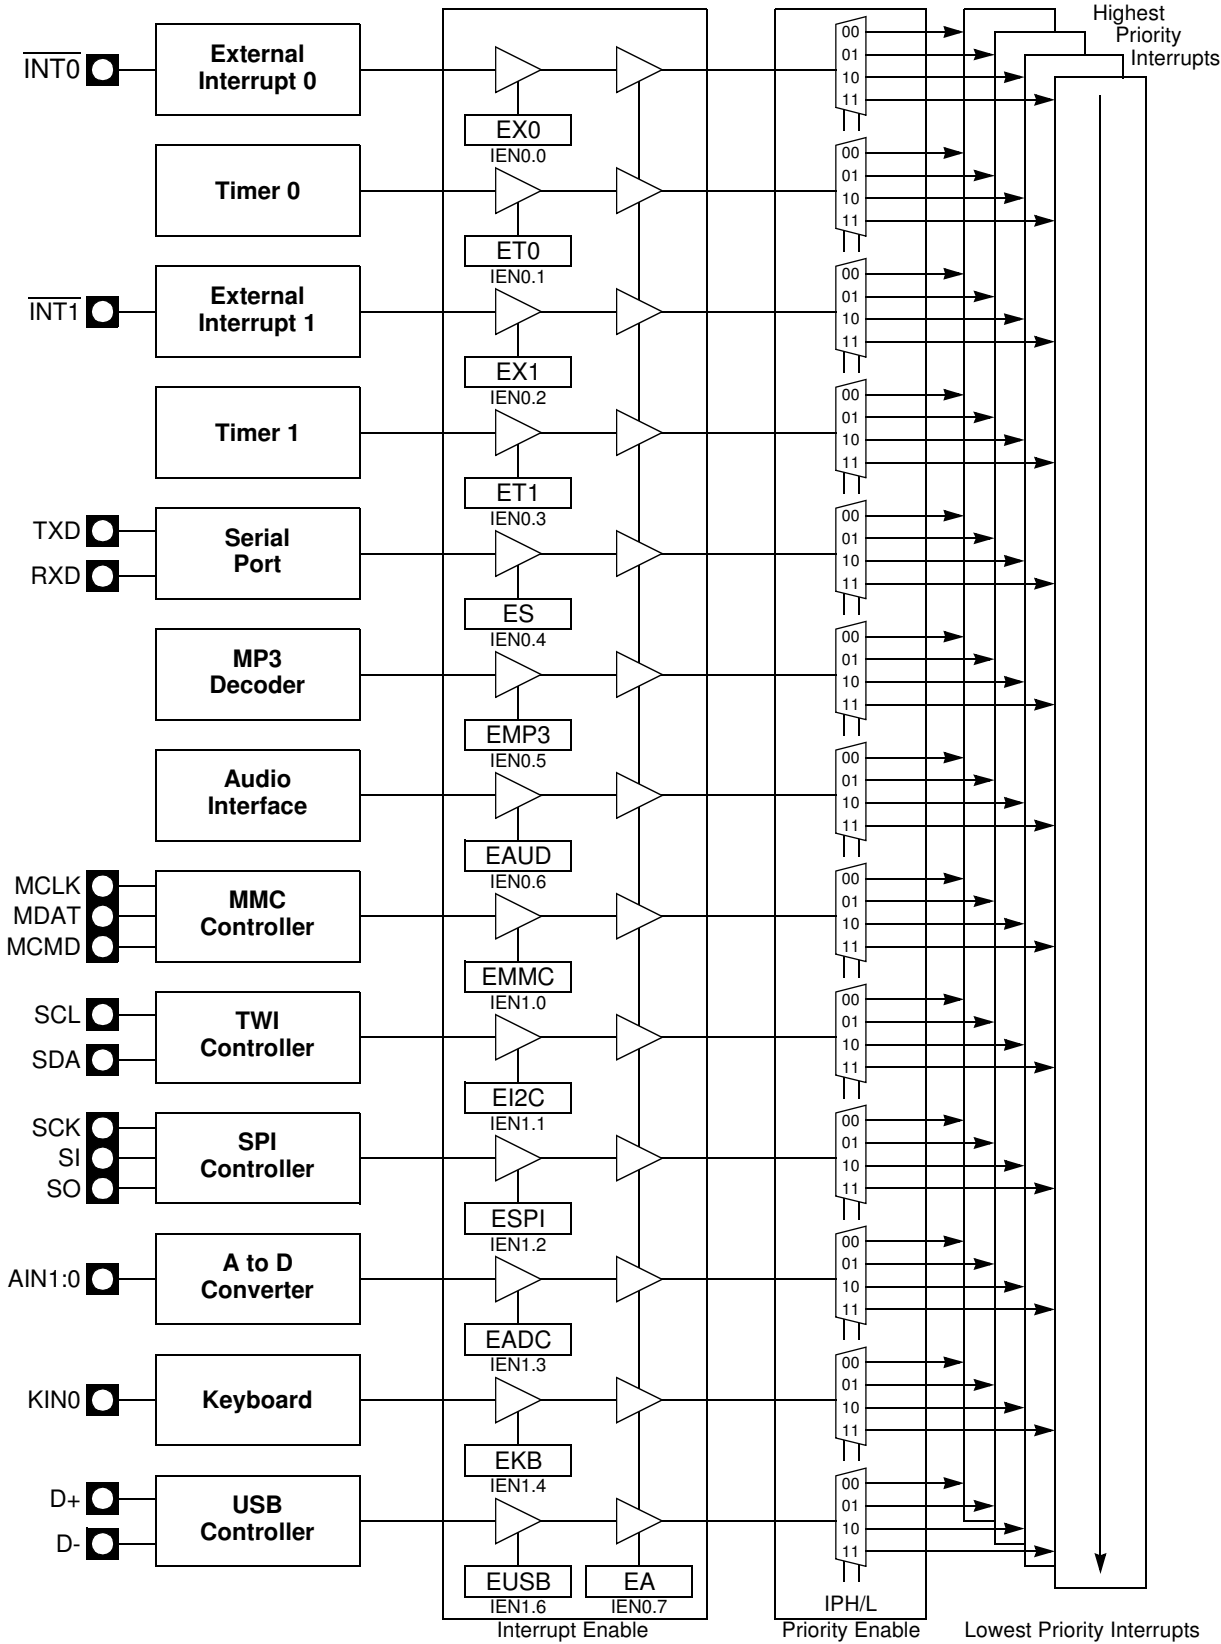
Highest Priority Interrupts

$\overline{INT0}$
External Interrupt 0
EX0
IEN0.0
00
01
10
11

Timer 0
ET0
IEN0.1
00
01
10
11

$\overline{INT1}$
External Interrupt 1
EX1
IEN0.2
00
01
10
11

Timer 1
ET1
IEN0.3
00
01
10
11

TXD
RXD
Serial Port
ES
IEN0.4
00
01
10
11

MP3 Decoder
EMP3
IEN0.5
00
01
10
11

Audio Interface
EAUD
IEN0.6
00
01
10
11

MCLK
MDAT
MCMD
MMC Controller
EMMC
IEN1.0
00
01
10
11

SCL
SDA
TWI Controller
EI2C
IEN1.1
00
01
10
11

SCK
SI
SO
SPI Controller
ESPI
IEN1.2
00
01
10
11

AIN1:0
A to D Converter
EADC
IEN1.3
00
01
10
11

KIN0
Keyboard
EKB
IEN1.4
00
01
10
11

D+
D-
USB Controller
EUSB
IEN1.6
EA
IEN0.7
00
01
10
11

Interrupt Enable
IPH/L
Priority Enable
Lowest Priority Interrupts